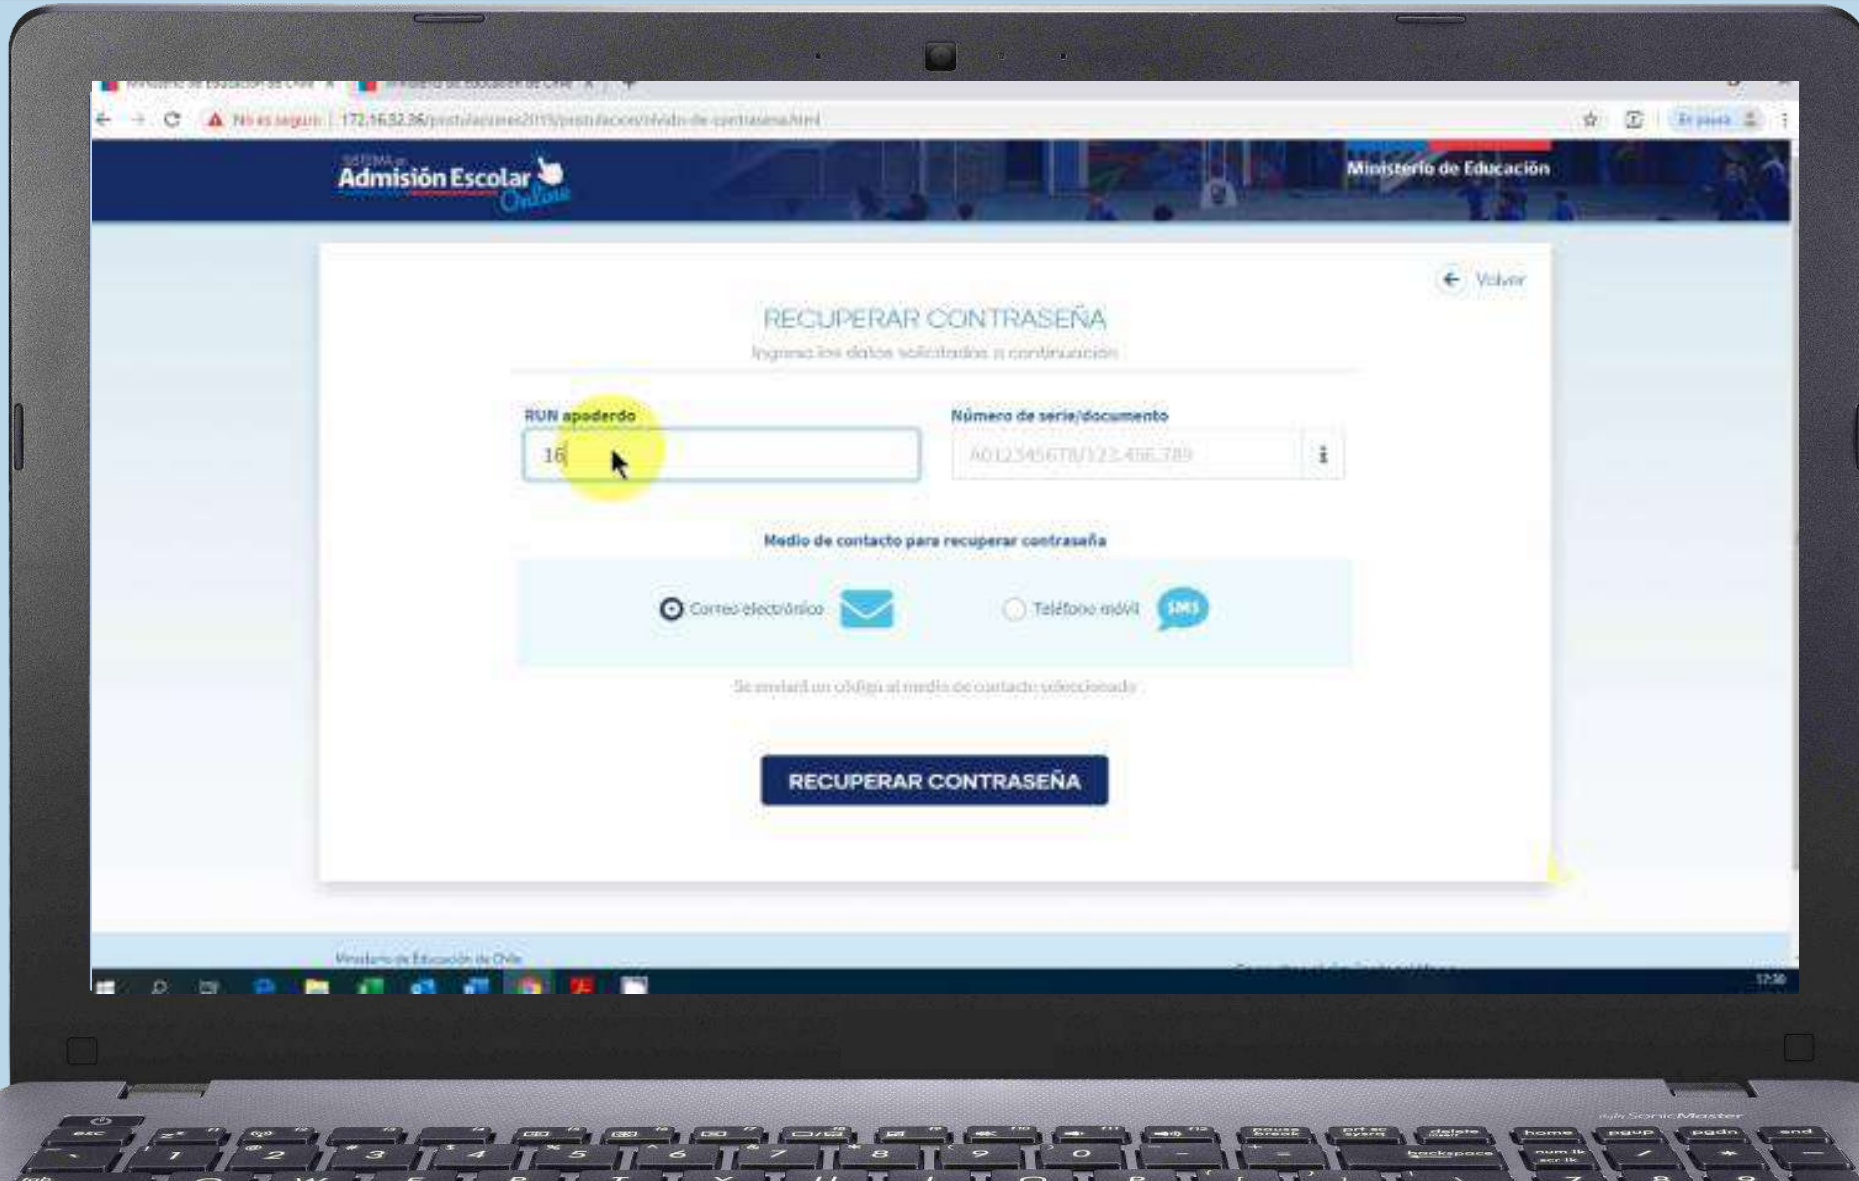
No es seguro | 172.16.32.36/postulaciones2019/postulacion/olvido-de-contrasena.html

SISTEMA de Admisión Escolar Online

Ministerio de Educación

Volver

RECUPERAR CONTRASEÑA

Ingrese los datos solicitados a continuación

RUN apoderdo

16

Número de serie/documento

A012345678/123.456.789

Medio de contacto para recuperar contraseña

Correo electrónico

Teléfono móvil

SMS

Se enviará un código al medio de contacto seleccionado

RECUPERAR CONTRASEÑA

Ministerio de Educación de Chile

17:30